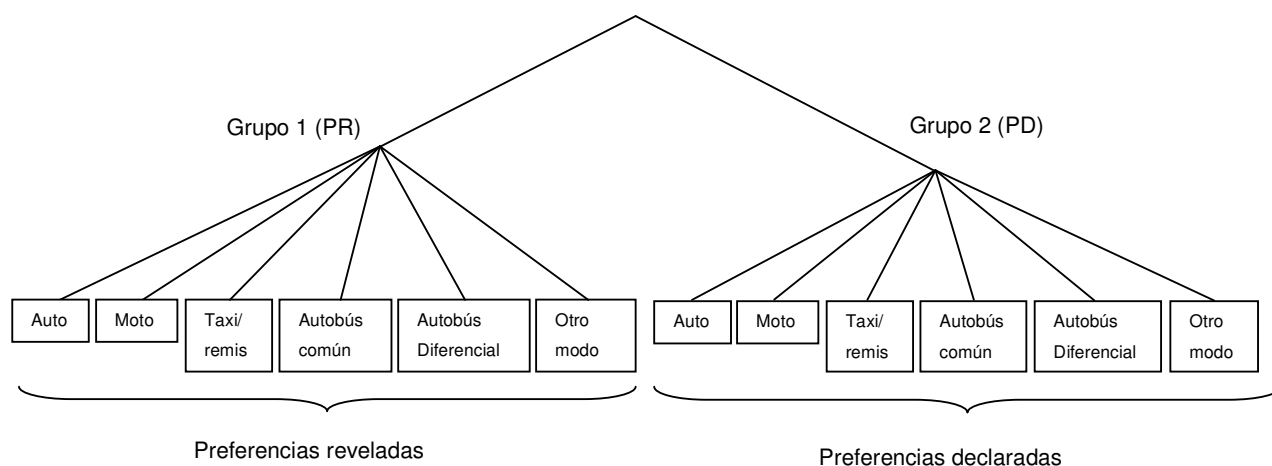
Grupo 1 (PR)

Grupo 2 (PD)

Auto

Moto

Taxi/ remis

Autobús común

Autobús Diferencial

Otro modo

Auto

Moto

Taxi/ remis

Autobús común

Autobús Diferencial

Otro modo

Preferencias reveladas

Preferencias declaradas